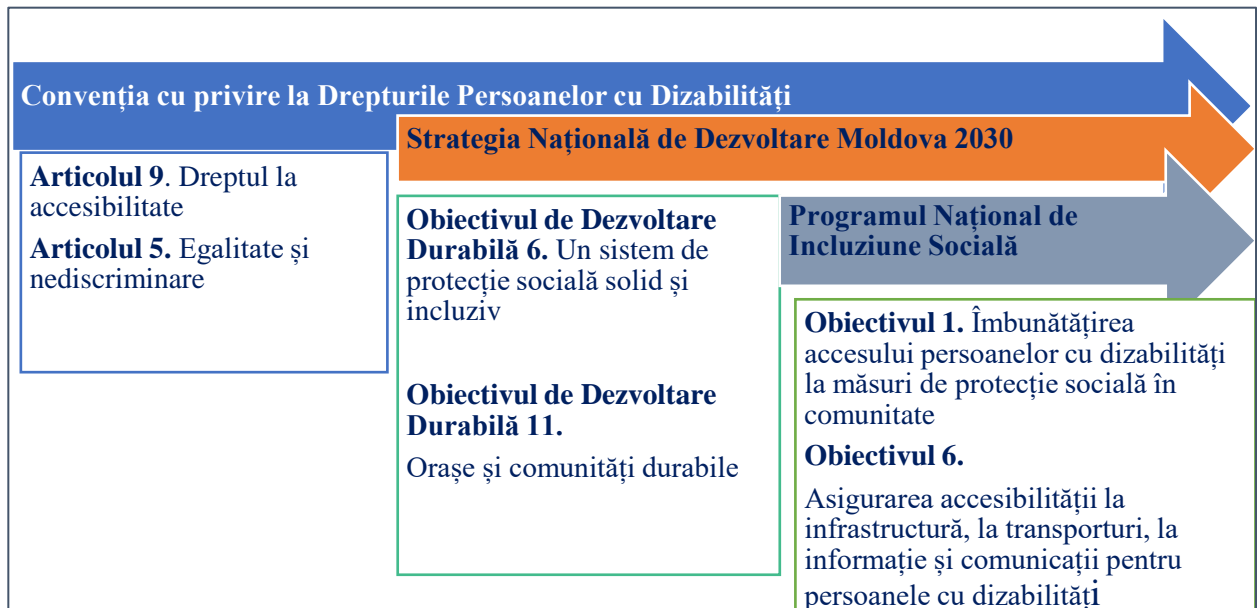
Convenția cu privire la Drepturile Persoanelor cu Dizabilități

Strategia Națională de Dezvoltare Moldova 2030

Programul Național de Incluziune Socială

**Articolul 9**. Dreptul la accesibilitate

**Articolul 5.** Egalitate și nediscriminare

**Obiectivul de Dezvoltare Durabilă 6.** Un sistem de protecție socială solid și incluziv

**Obiectivul de Dezvoltare Durabilă 11.**

Orașe și comunități durabile

**Obiectivul 1.** Îmbunătățirea accesului persoanelor cu dizabilități la măsuri de protecție socială în comunitate

**Obiectivul 6.**

Asigurarea accesibilității la infrastructură, la transporturi, la informație și comunicații pentru persoanele cu dizabilități